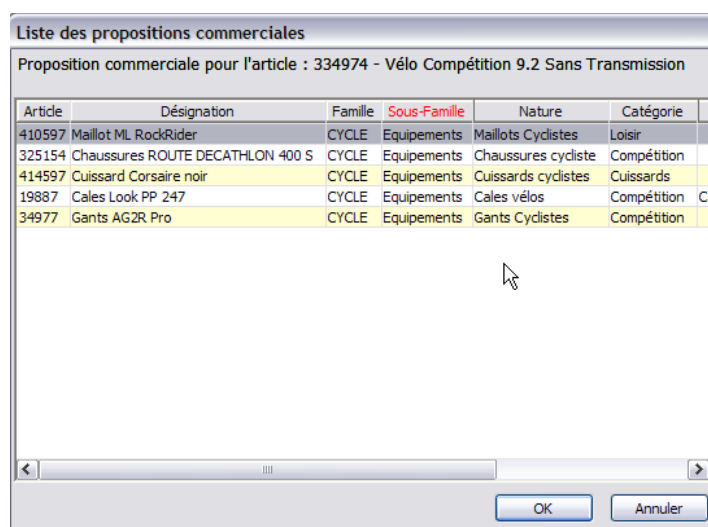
Liste des propositions commerciales

Proposition commerciale pour l'article : 334974 - Vélo Compétition 9.2 Sans Transmission

| Article | Désignation | Famille | Sous-Famille | Nature | Catégorie |
|---|---|---|---|---|---|
| 410597 | Maillot ML RockRider | CYCLE | Equipements | Maillots Cyclistes | Loisir |
| 325154 | Chaussures ROUTE DECATHLON 400 S | CYCLE | Equipements | Chaussures cycliste | Compétition |
| 414597 | Cuissard Corsaire noir | CYCLE | Equipements | Cuissards cyclistes | Cuissards |
| 19887 | Cales Look PP 247 | CYCLE | Equipements | Cales vélos | Compétition |
| 34977 | Gants AG2R Pro | CYCLE | Equipements | Gants Cyclistes | Compétition |

OK
Annuler